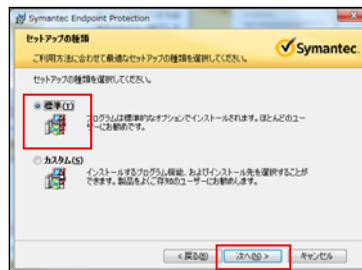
Symantec Endpoint Protection

セットアップの種類

ご利用方法に合わせて最適なセットアップの種類を選択してください。

Symantec.

セットアップの種類を選択してください。

標準(T)

プログラムは標準的なオプションでインストールされます。ほとんどのユーザーにお勧めです。

カスタム(S)

インストールするプログラム機能、およびインストール先を選択することができます。製品をよくご存知のユーザーにお勧めします。

< 戻る(B)

次へ(N) >

キャンセル